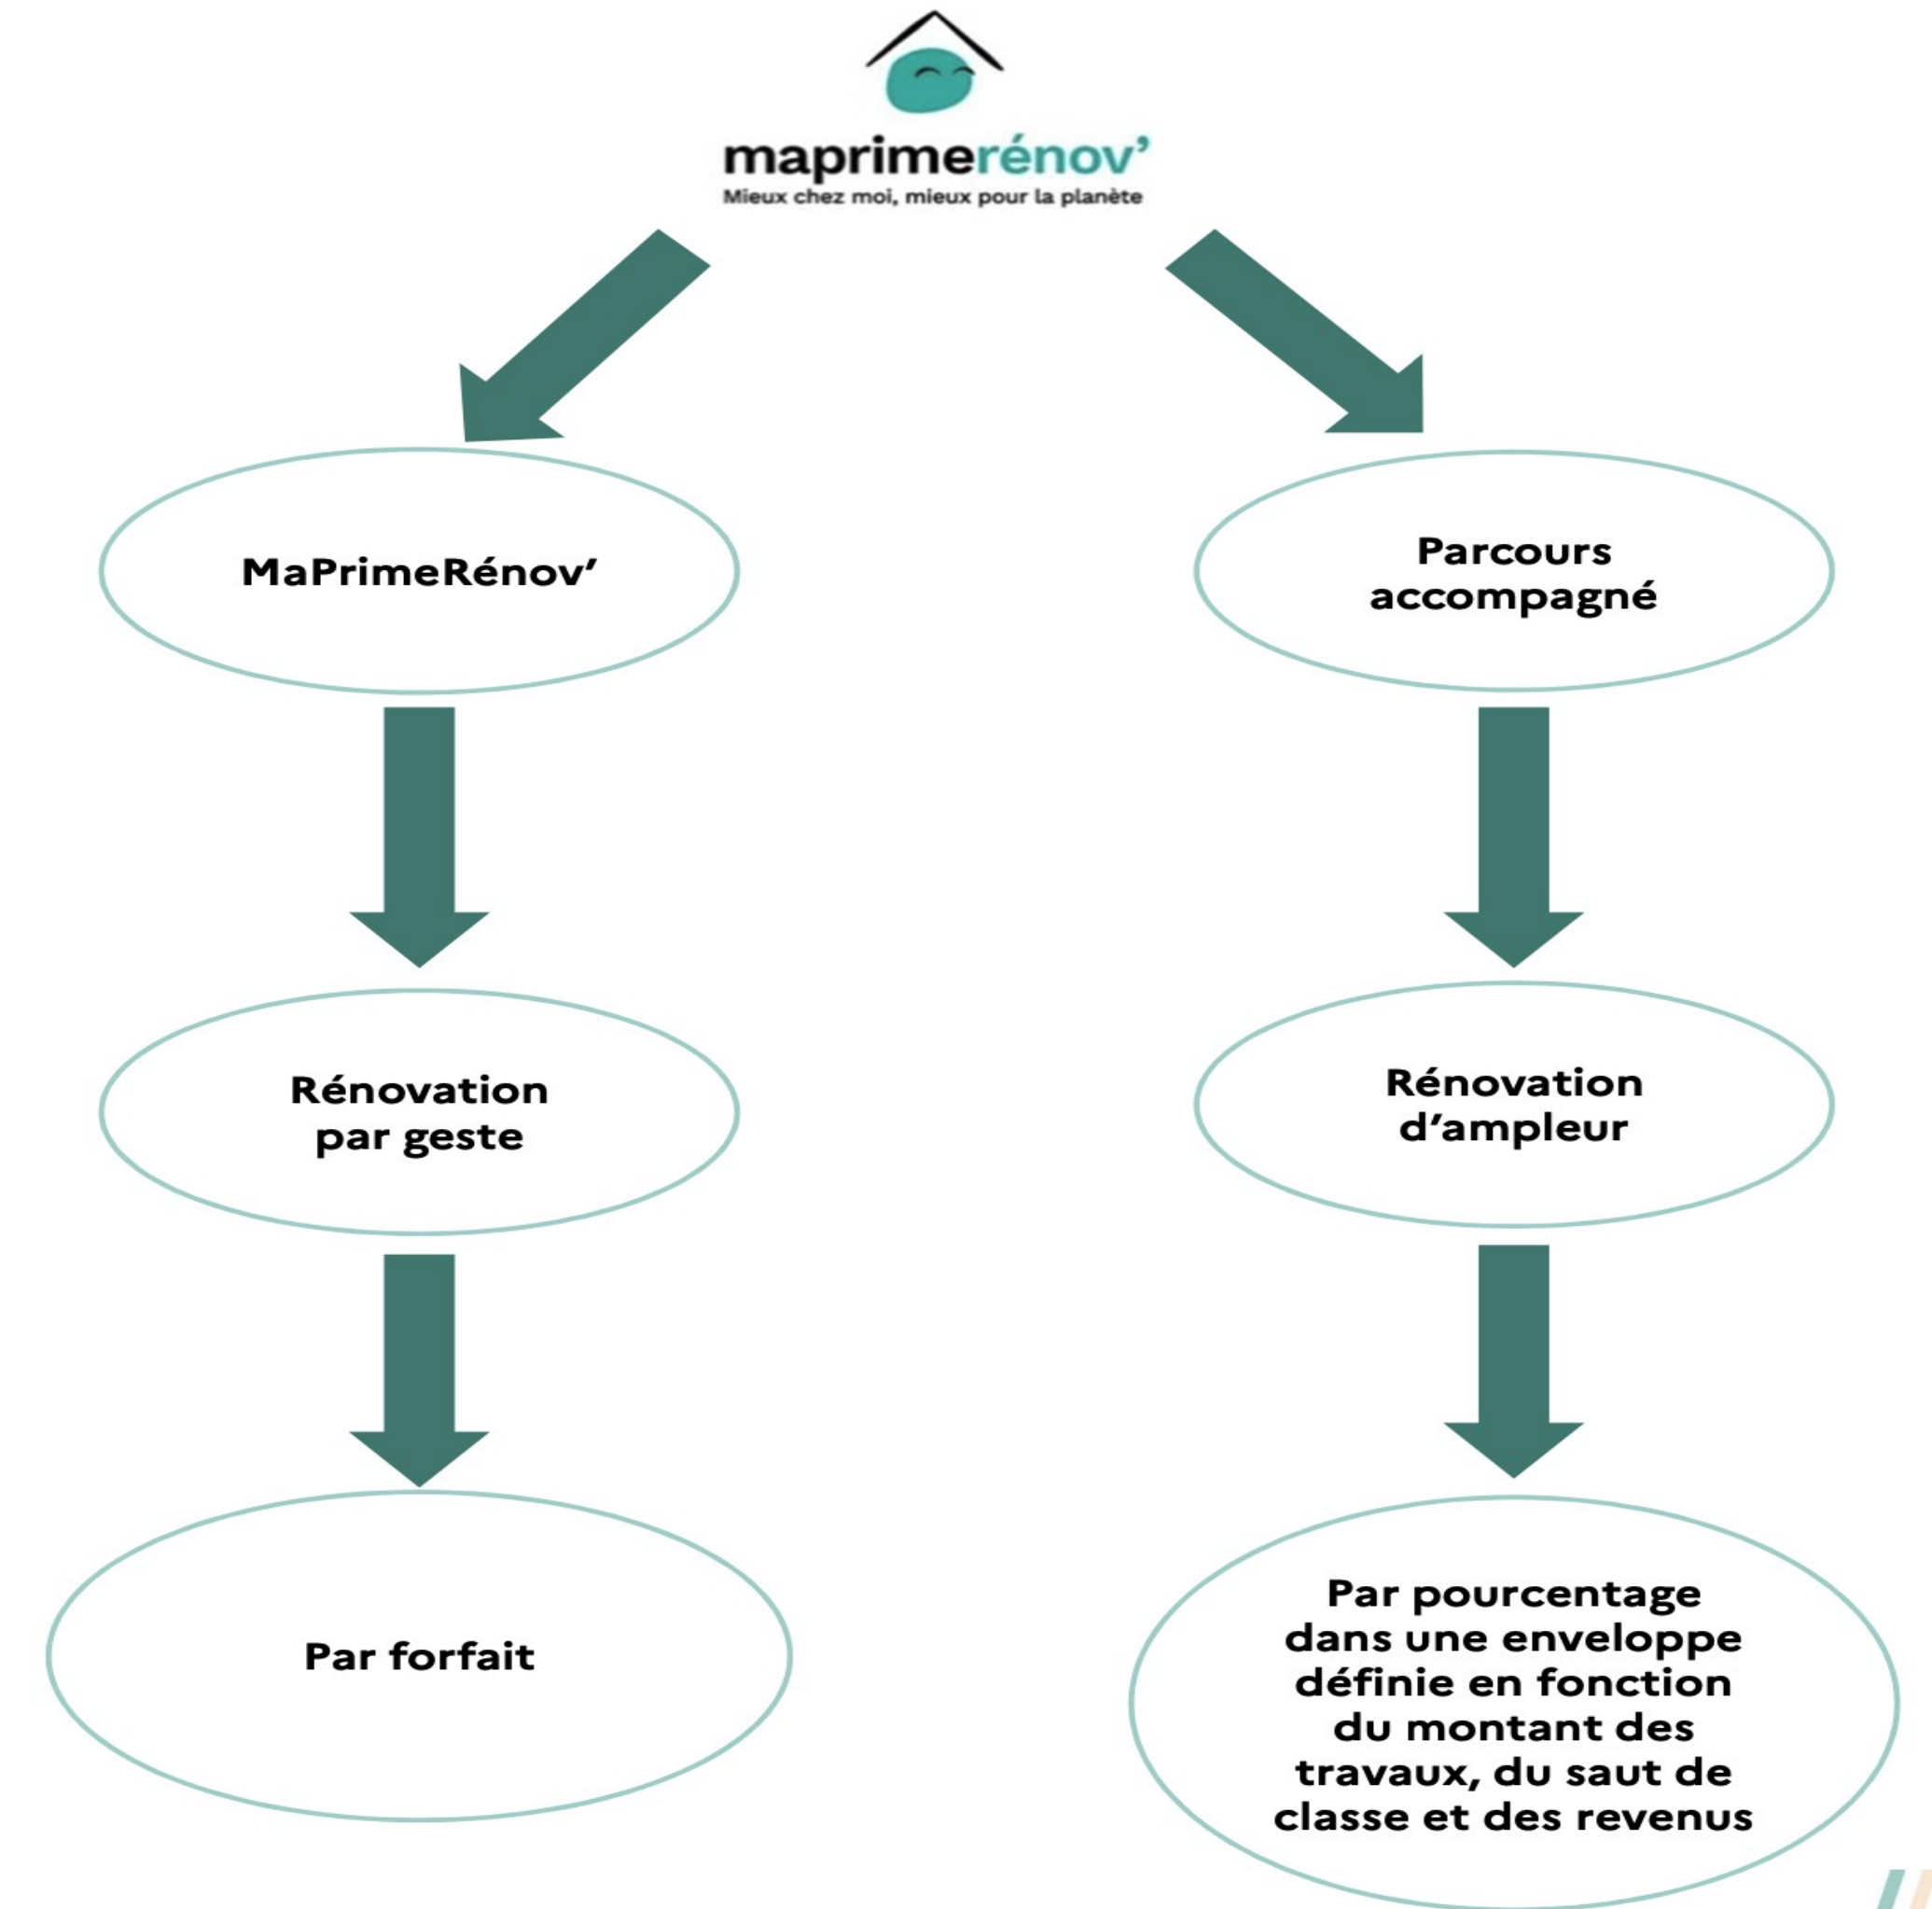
maprimerénov'
Mieux chez moi, mieux pour la planète

MaPrimeRénov'

Parcours accompagné

Rénovation par geste

Rénovation d'ampleur

Par forfait

Par pourcentage dans une enveloppe définie en fonction du montant des travaux, du saut de classe et des revenus